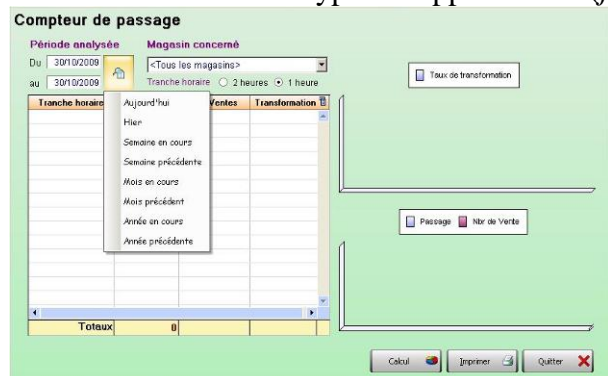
Compteur de passage

Période analysée

Du 30/10/2009

au 30/10/2009

Magasin concerné

<Tous les magasins>

Tranche horaire ○ 2 heures ⊙ 1 heure

| Tranche horaire | | Ventes | Transformation |
|---|---|---|---|
| Totaux | 0 | | |

Aujourd'hui
Hier
Semaine en cours
Semaine précédente
Mois en cours
Mois précédent
Année en cours
Année précédente

Taux de transformation

Passage  Nbr de Vente

Calcul  Imprimer  Quitter